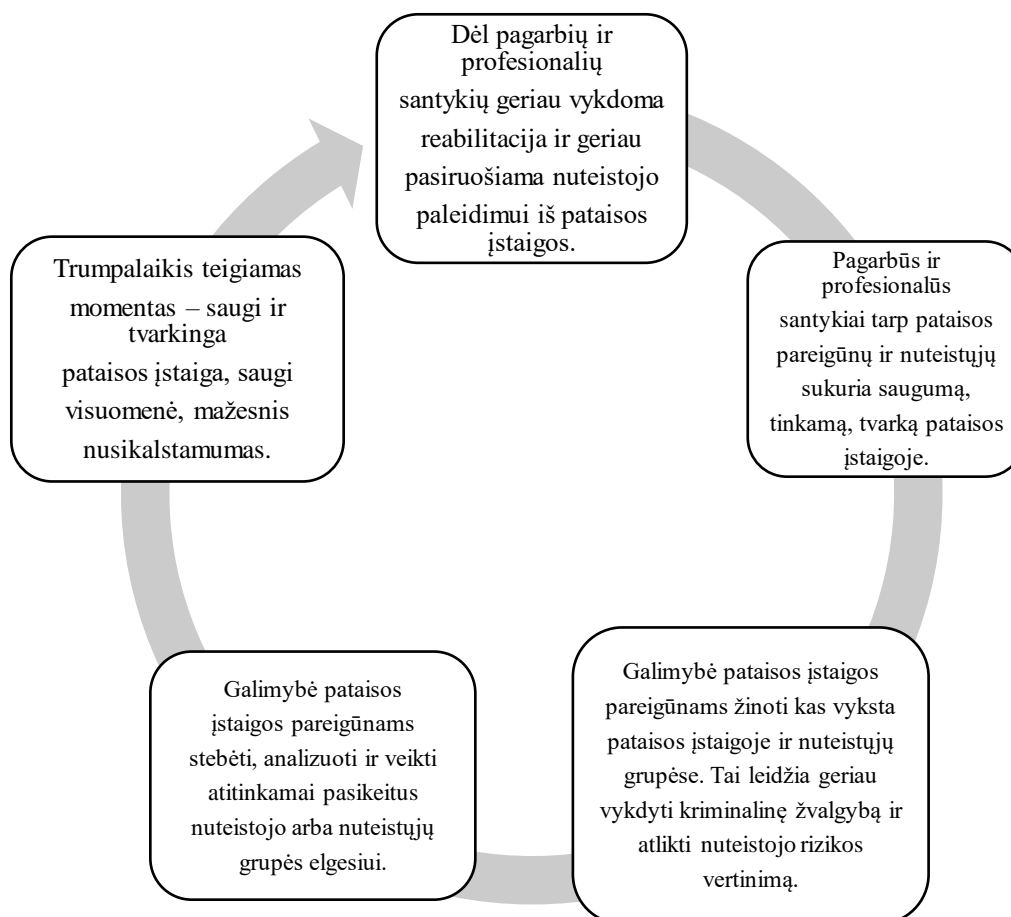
Dėl pagarbių ir profesionalių santykių geriau vykdoma reabilitacija ir geriau pasiruošiama nuteistojo paleidimui iš pataisos įstaigos.

Pagarbūs ir profesionalūs santykiai tarp pataisos pareigūnų ir nuteistųjų sukuria saugumą, tinkamą, tvarką pataisos įstaigoje.

Galimybė pataisos įstaigos pareigūnams žinoti kas vyksta pataisos įstaigoje ir nuteistųjų grupėse. Tai leidžia geriau vykdyti kriminalinę žvalgybą ir atlikti nuteistojo rizikos vertinimą.

Galimybė pataisos įstaigos pareigūnams stebėti, analizuoti ir veikti atitinkamai pasikeitus nuteistojo arba nuteistųjų grupės elgesiui.

Trumpalaikis teigiamas momentas – saugi ir tvarkinga pataisos įstaiga, saugi visuomenė, mažesnis nusikalstamumas.